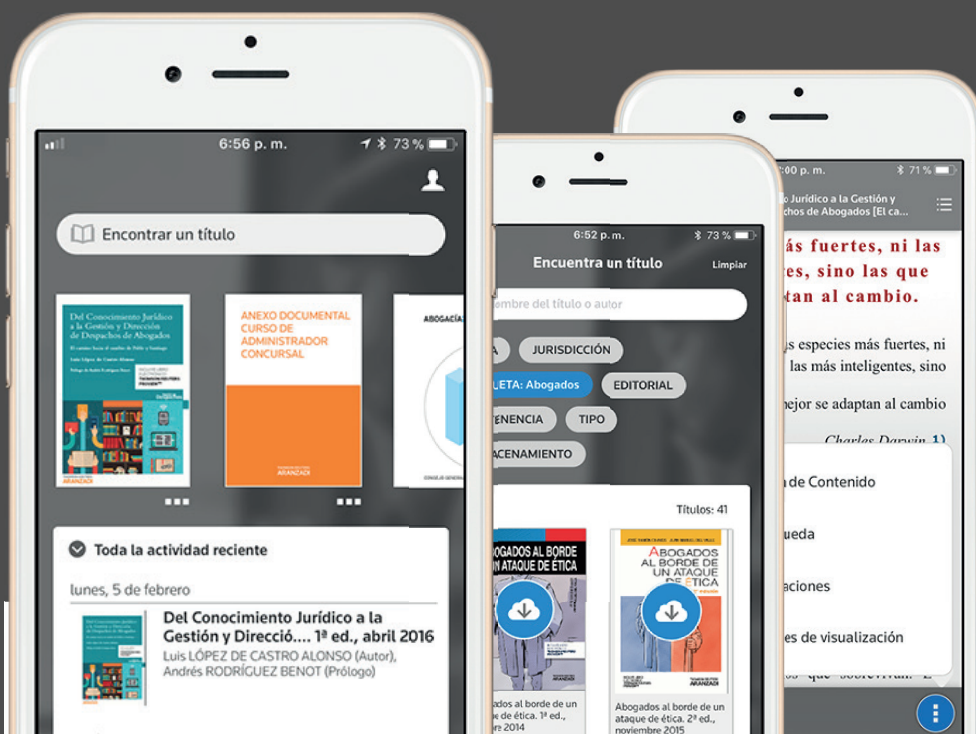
6:56 p. m.

73 %

Encontrar un título

Del Conocimiento Jurídico a la Gestión y Dirección de Despachos de Abogados

ANEXO DOCUMENTAL CURSO DE ADMINISTRADOR CONCURSAL

ARANZADI

ABOGACÍA

Toda la actividad reciente

lunes, 5 de febrero

Del Conocimiento Jurídico a la Gestión y Direcció.... 1ª ed., abril 2016

Luis LÓPEZ DE CASTRO ALONSO (Autor), Andrés RODRÍGUEZ BENOT (Prólogo)

6:52 p. m.

73 %

Encuentra un título

Limpiar

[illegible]mbre del título o autor

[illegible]A

JURISDICCIÓN

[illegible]LETA: Abogados

EDITORIAL

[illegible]TENENCIA

TIPO

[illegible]ACENAMIENTO

Títulos: 41

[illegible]BOGADOS AL BORDE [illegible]N ATAQUE DE ÉTICA

ABOGADOS AL BORDE DE UN ATAQUE DE ÉTICA

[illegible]bogados al borde de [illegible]de ética. 1ª ed., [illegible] 2014

Abogados al borde de un ataque de ética. 2ª ed., noviembre 2015

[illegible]:00 p. m.

71 %

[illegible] Jurídico a la Gestión y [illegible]chos de Abogados [El ca...

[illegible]ás fuertes, ni las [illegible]es, sino las que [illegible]tan al cambio.

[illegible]s especies más fuertes, ni las más inteligentes, sino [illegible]ejor se adaptan al cambio

Charles Darwin 1)

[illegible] de Contenido

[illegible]ueda

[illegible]aciones

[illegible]es de visualización